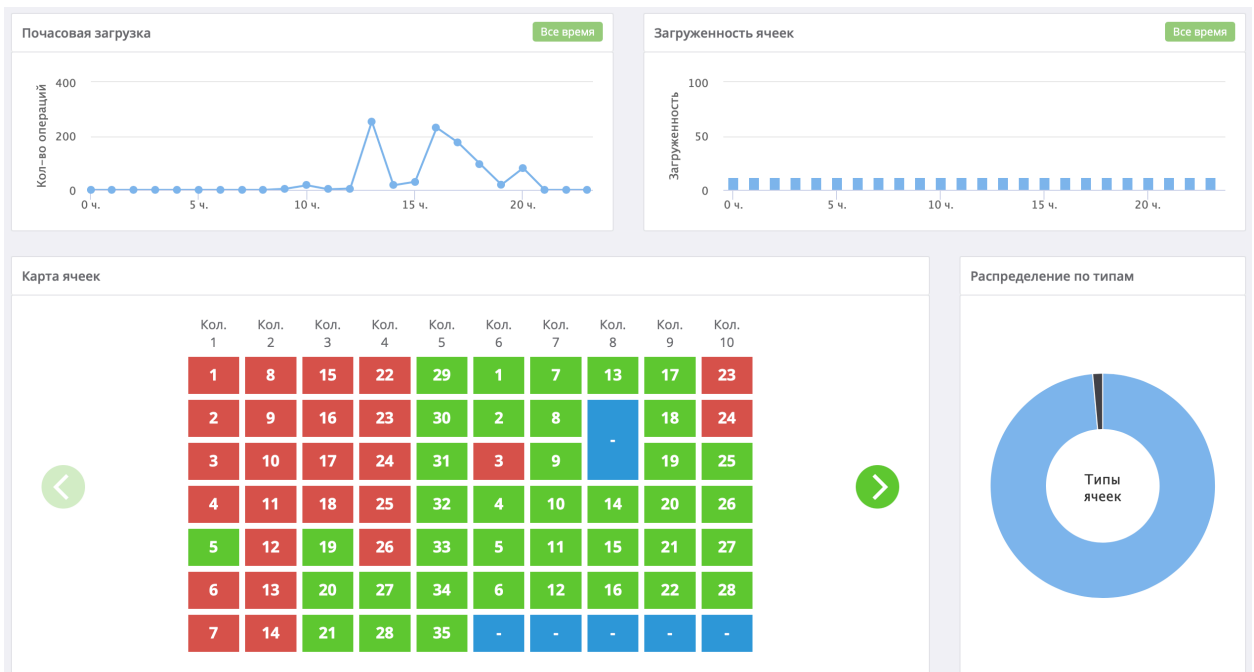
Почасовая загрузка

Все время

Кол-во операций

400

200

0

0 ч.

5 ч.

10 ч.

15 ч.

20 ч.

Загруженность ячеек

Все время

Загруженность

100

50

0

0 ч.

5 ч.

10 ч.

15 ч.

20 ч.

Карта ячеек

| Кол. 1 | Кол. 2 | Кол. 3 | Кол. 4 | Кол. 5 | Кол. 6 | Кол. 7 | Кол. 8 | Кол. 9 | Кол. 10 |
|---|---|---|---|---|---|---|---|---|---|
| 1 | 8 | 15 | 22 | 29 | 1 | 7 | 13 | 17 | 23 |
| 2 | 9 | 16 | 23 | 30 | 2 | 8 | - | 18 | 24 |
| 3 | 10 | 17 | 24 | 31 | 3 | 9 | | 19 | 25 |
| 4 | 11 | 18 | 25 | 32 | 4 | 10 | 14 | 20 | 26 |
| 5 | 12 | 19 | 26 | 33 | 5 | 11 | 15 | 21 | 27 |
| 6 | 13 | 20 | 27 | 34 | 6 | 12 | 16 | 22 | 28 |
| 7 | 14 | 21 | 28 | 35 | - | - | - | - | - |

Распределение по типам

Типы ячеек